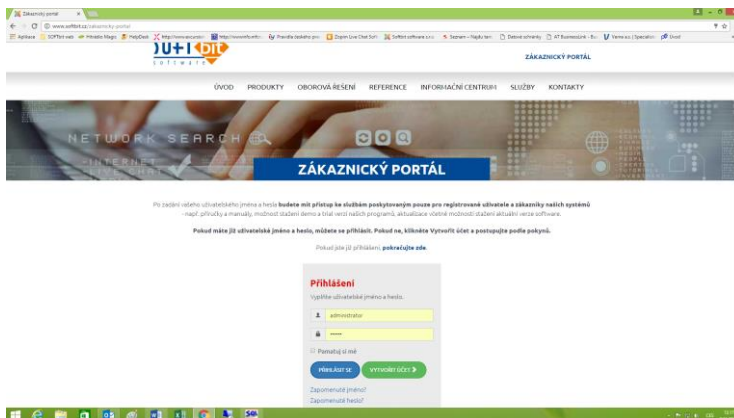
Zákaznický portál

www.softbit.cz/zakaznicky-portal

Aplikace | SOFTbit web | Přihlášky Mapy | HelpDesk | http://www.seznam.cz | http://www.mffcr.cz | Pravidla českého pravopisu | Zopim Live Chat Soft | Softbit software s.r.o. | Seznam – Najdu tam | Datové schránky | AT Businesslink - Bu | Vama.cz | Specialist | Úvod

ZÁKAZNICKÝ PORTÁL

ÚVOD PRODUKTY OBOROVÁ ŘEŠENÍ REFERENCE INFORMAČNÍ CENTRUM SLUŽBY KONTAKTY

NETWORK SEARCH

INTERNET

LIVE CHAT

ZÁKAZNICKÝ PORTÁL

Po zadání vašeho uživatelského jména a hesla budete mít přístup ke službám poskytovaným pouze pro registrované uživatele a zákazníky našich systémů - např. přílohy a manuály, možnost stažení demo a trial verzí našich programů, aktualizace včetně možnosti stažení aktuální verze software.

Pokud máte již uživatelské jméno a heslo, můžete se přihlásit. Pokud ne, klikněte Vytvořit účet a postupujte podle pokynů.

Pokud jste již přihlášeni, pokračujte zde.

Přihlášení

Vyplňte uživatelské jméno a heslo.

administrator

••••••

Pamatuj si mě

PŘIHLÁSIT SE

VYTVOŘIT ÚČET

Zapomenuté jméno?

Zapomenuté heslo?